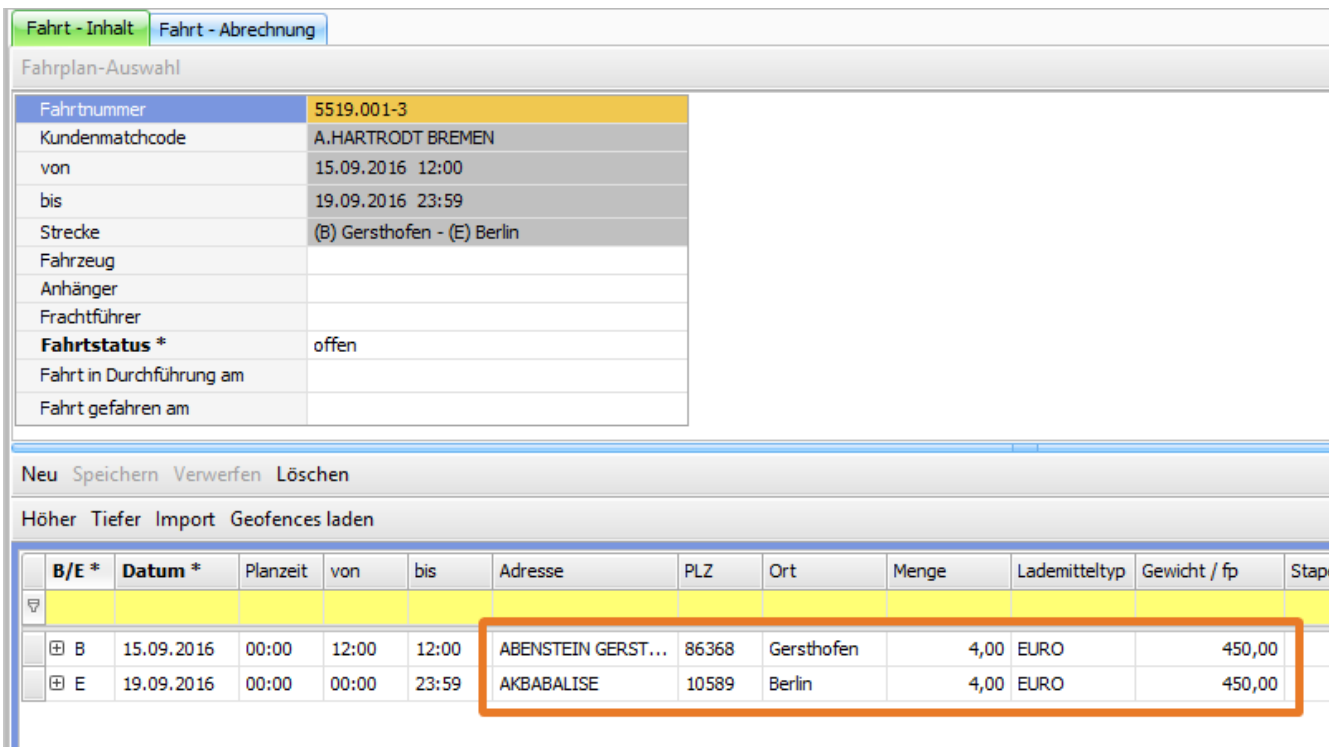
Fahrt - Inhalt | Fahrt - Abrechnung

Fahrplan-Auswahl

| | |
|---|---|
| Fahrtnummer | 5519.001-3 |
| Kundenmatchcode | A.HARTRODT BREMEN |
| von | 15.09.2016 12:00 |
| bis | 19.09.2016 23:59 |
| Strecke | (B) Gersthofen - (E) Berlin |
| Fahrzeug | |
| Anhänger | |
| Frachtführer | |
| **Fahrtstatus \*** | offen |
| Fahrt in Durchführung am | |
| Fahrt gefahren am | |

Neu Speichern Verwerfen Löschen

Höher Tiefer Import Geofences laden

| B/E * | Datum * | Planzeit | von | bis | Adresse | PLZ | Ort | Menge | Lademitteltyp | Gewicht / fp | Stap |
|---|---|---|---|---|---|---|---|---|---|---|---|
| | | | | | | | | | | | |
| ⊞ B | 15.09.2016 | 00:00 | 12:00 | 12:00 | ABENSTEIN GERST... | 86368 | Gersthofen | 4,00 | EURO | 450,00 | |
| ⊞ E | 19.09.2016 | 00:00 | 00:00 | 23:59 | AKBABALISE | 10589 | Berlin | 4,00 | EURO | 450,00 | |